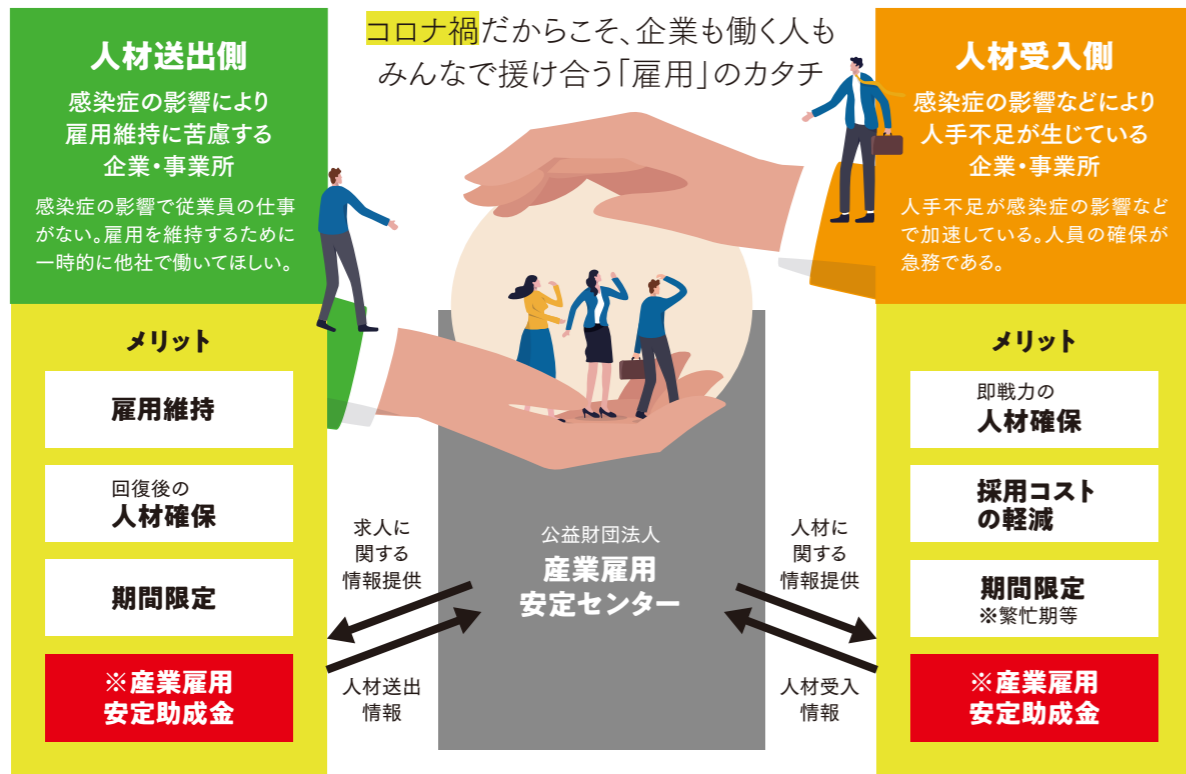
コロナ禍だからこそ、企業も働く人もみんなで援け合う「雇用」のカタチ

人材送出側

感染症の影響により雇用維持に苦慮する企業・事業所

感染症の影響で従業員の仕事がない。雇用を維持するために一時的に他社で働いてほしい。

メリット

雇用維持

回復後の人材確保

期間限定

※産業雇用安定助成金

人材受入側

感染症の影響などにより人手不足が生じている企業・事業所

人手不足が感染症の影響などで加速している。人員の確保が急務である。

メリット

即戦力の人材確保

採用コストの軽減

期間限定
※繁忙期等

※産業雇用安定助成金

求人に関する情報提供

人材送出情報

公益財団法人
産業雇用安定センター

人材に関する情報提供

人材受入情報